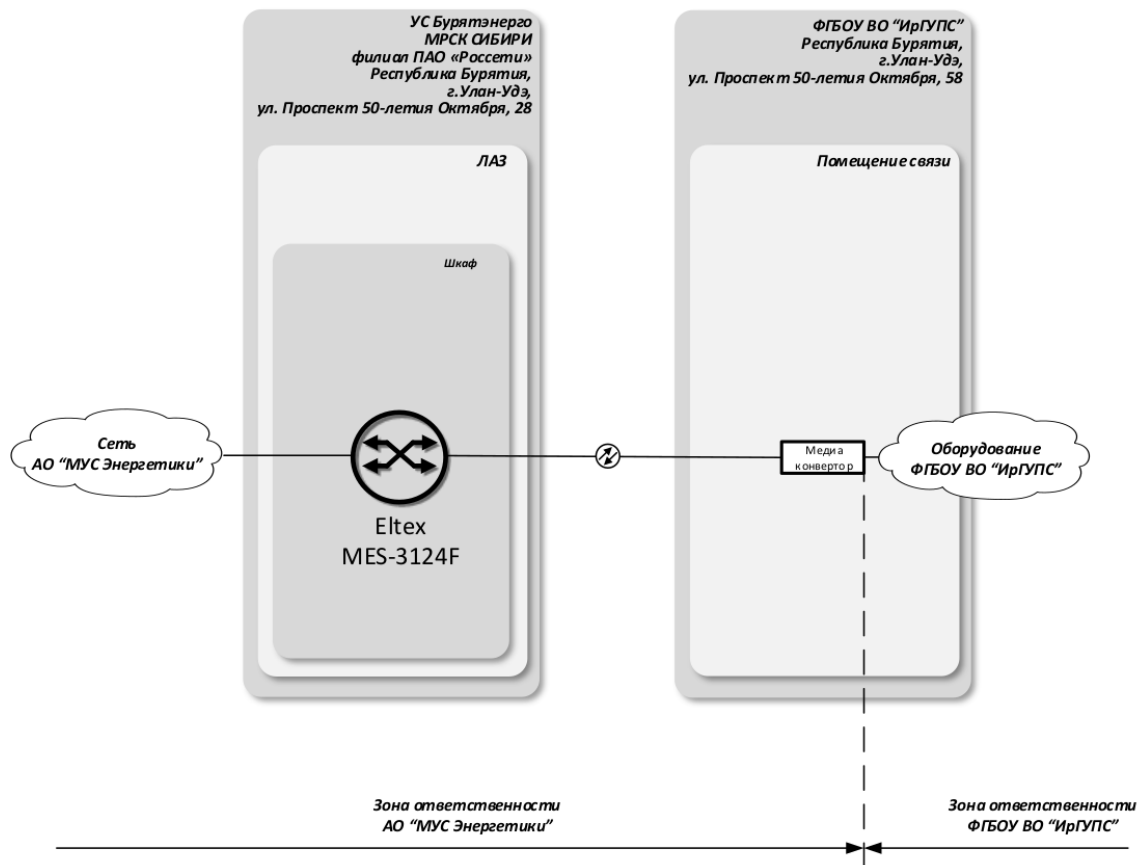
УС Бурятэнерго
МРСК СИБИРИ
филиал ПАО «Россети»
Республика Бурятия,
г.Улан-Удэ,
ул. Проспект 50-летия Октября, 28

ЛАЗ

Шкаф

Eltex
MES-3124F

ФГБОУ ВО "ИрГУПС"
Республика Бурятия,
г.Улан-Удэ,
ул. Проспект 50-летия Октября, 58

Помещение связи

Медиа конвертор

Сеть
АО "МУС Энергетики"

Оборудование
ФГБОУ ВО "ИрГУПС"

Зона ответственности
АО "МУС Энергетики"

Зона ответственности
ФГБОУ ВО "ИрГУПС"